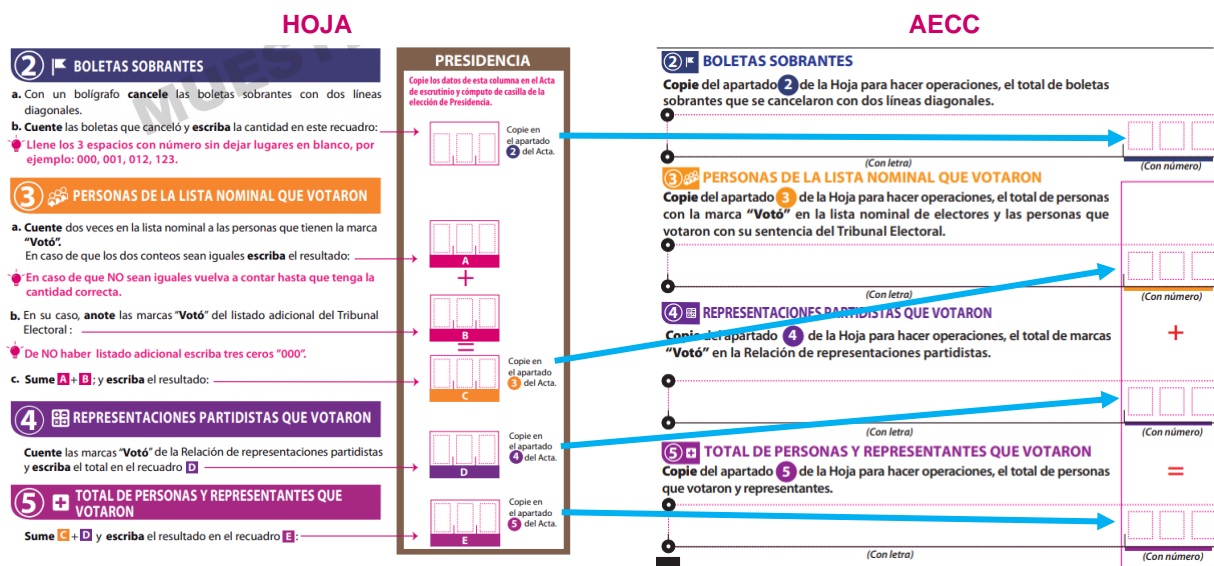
HOJA

AECC

2 BOLETAS SOBRANTES

a. Con un bolígrafo **cancele** las boletas sobrantes con dos líneas diagonales.

b. **Cuente** las boletas que canceló y **escriba** la cantidad en este recuadro:

Llene los 3 espacios con número sin dejar lugares en blanco, por ejemplo: 000, 001, 012, 123.

3 PERSONAS DE LA LISTA NOMINAL QUE VOTARON

a. **Cuente** dos veces en la lista nominal a las personas que tienen la marca **"Votó"**.
En caso de que los dos conteos sean iguales **escriba** el resultado:

En caso de que NO sean iguales vuelva a contar hasta que tenga la cantidad correcta.

b. En su caso, **anote** las marcas "**Votó**" del listado adicional del Tribunal Electoral :

De NO haber listado adicional escriba tres ceros "000".

c. **Sume** A + B; y **escriba** el resultado:

4 REPRESENTACIONES PARTIDISTAS QUE VOTARON

**Cuente** las marcas "**Votó**" de la Relación de representaciones partidistas y **escriba** el total en el recuadro D

5 TOTAL DE PERSONAS Y REPRESENTANTES QUE VOTARON

**Sume** C + D y **escriba** el resultado en el recuadro E:

MUESTRA

PRESIDENCIA

Copie los datos de esta columna en el Acta de escrutinio y cómputo de casilla de la elección de Presidencia.

Copie en el apartado 2 del Acta.

A
+
B
=
Copie en el apartado 3 del Acta.
C

Copie en el apartado 4 del Acta.
D

Copie en el apartado 5 del Acta.
E

2 BOLETAS SOBRANTES

**Copie** del apartado 2 de la Hoja para hacer operaciones, el total de boletas sobrantes que se cancelaron con dos líneas diagonales.

(Con letra)
(Con número)

3 PERSONAS DE LA LISTA NOMINAL QUE VOTARON

**Copie** del apartado 3 de la Hoja para hacer operaciones, el total de personas con la marca **"Votó"** en la lista nominal de electores y las personas que votaron con su sentencia del Tribunal Electoral.

(Con letra)
(Con número)

4 REPRESENTACIONES PARTIDISTAS QUE VOTARON

**Copie** del apartado 4 de la Hoja para hacer operaciones, el total de marcas **"Votó"** en la Relación de representaciones partidistas.

+

(Con letra)
(Con número)

5 TOTAL DE PERSONAS Y REPRESENTANTES QUE VOTARON

**Copie** del apartado 5 de la Hoja para hacer operaciones, el total de personas que votaron y representantes.

=

(Con letra)
(Con número)